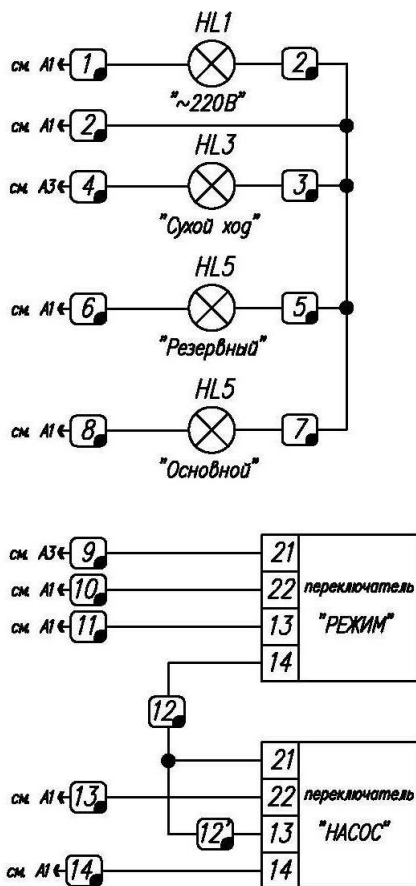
HL1

см. A1 1 2

"~220В"

см. A1 2

HL3

см. A3 4 3

"Сухой ход"

HL5

см. A1 6 5

"Резервный"

HL5

см. A1 8 7

"Основной"

см. A3 9 21

см. A1 10 22 переключатель

см. A1 11 13 "РЕЖИМ"

14

12

21

см. A1 13 22 переключатель

12' 13 "НАСОС"

см. A1 14 14